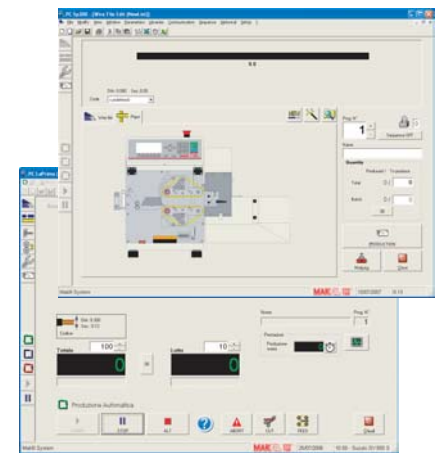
PC Sq300 - [Wire File Edit (Read on)]

File Modifica View Window Parameters Libraries Communication Sequence Optional Setup ?

0.0

Dati: 0.000 Sez: 0.00

Code

Vista Piani

Prog N°

1

Sequence OFF

Nome

Quantità

Totale

Batch

Modifica Tabelle

Produzione

Chiudi

MAE

PC LaPrima

Nome

Prog N°

1

Dati: 0.000
Sez: 0.00

Codice

Totale

100

Lotto

10

0

0

Produzione totale

0

Produzione Automatica

STOP

ALT

ABORT

Chiudi

Maeli System

MAE